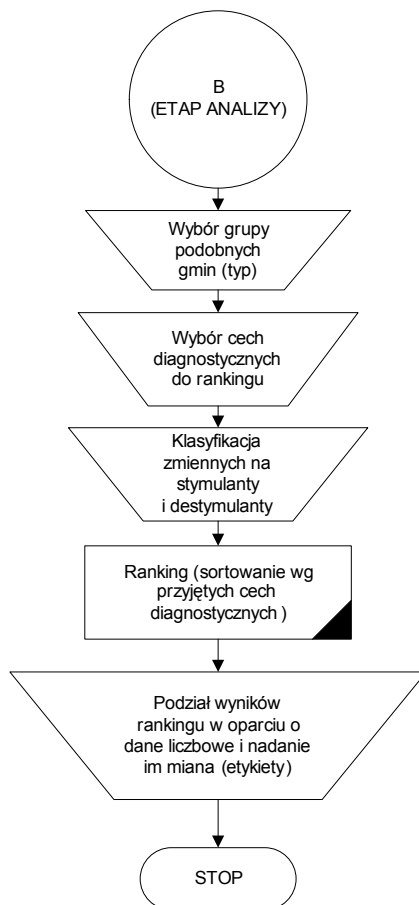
B
(ETAP ANALIZY)

Wybór grupy podobnych gmin (typ)

Wybór cech diagnostycznych do rankingu

Klasyfikacja zmiennych na stymulanty i destymulanty

Ranking (sortowanie wg przyjętych cech diagnostycznych )

Podział wyników rankingu w oparciu o dane liczbowe i nadanie im miana (etykiety)

STOP